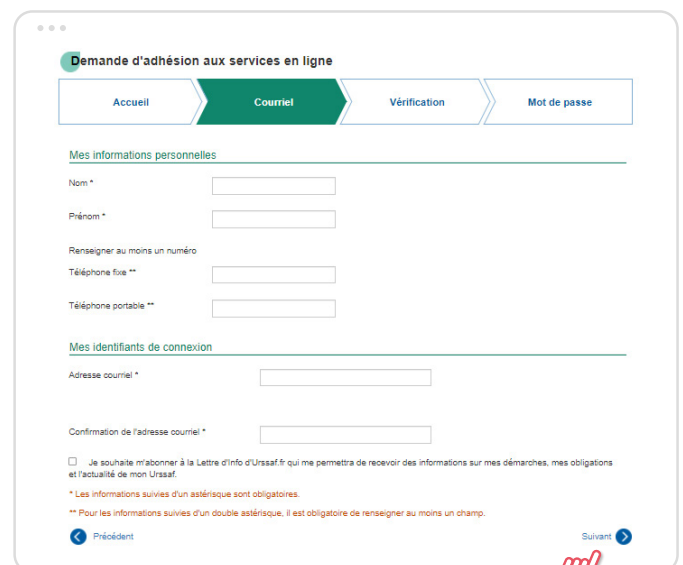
Demande d'adhésion aux services en ligne

Accueil

Courriel

Vérification

Mot de passe

Mes informations personnelles

Nom *

Prénom *

Renseigner au moins un numéro

Téléphone fixe **

Téléphone portable **

Mes identifiants de connexion

Adresse courriel *

Confirmation de l'adresse courriel *

Je souhaite m'abonner à la Lettre d'Info d'Urssaf.fr qui me permettra de recevoir des informations sur mes démarches, mes obligations et l'actualité de mon Urssaf.

* Les informations suivies d'un astérisque sont obligatoires.

** Pour les informations suivies d'un double astérisque, il est obligatoire de renseigner au moins un champ.

Précédent

Suivant